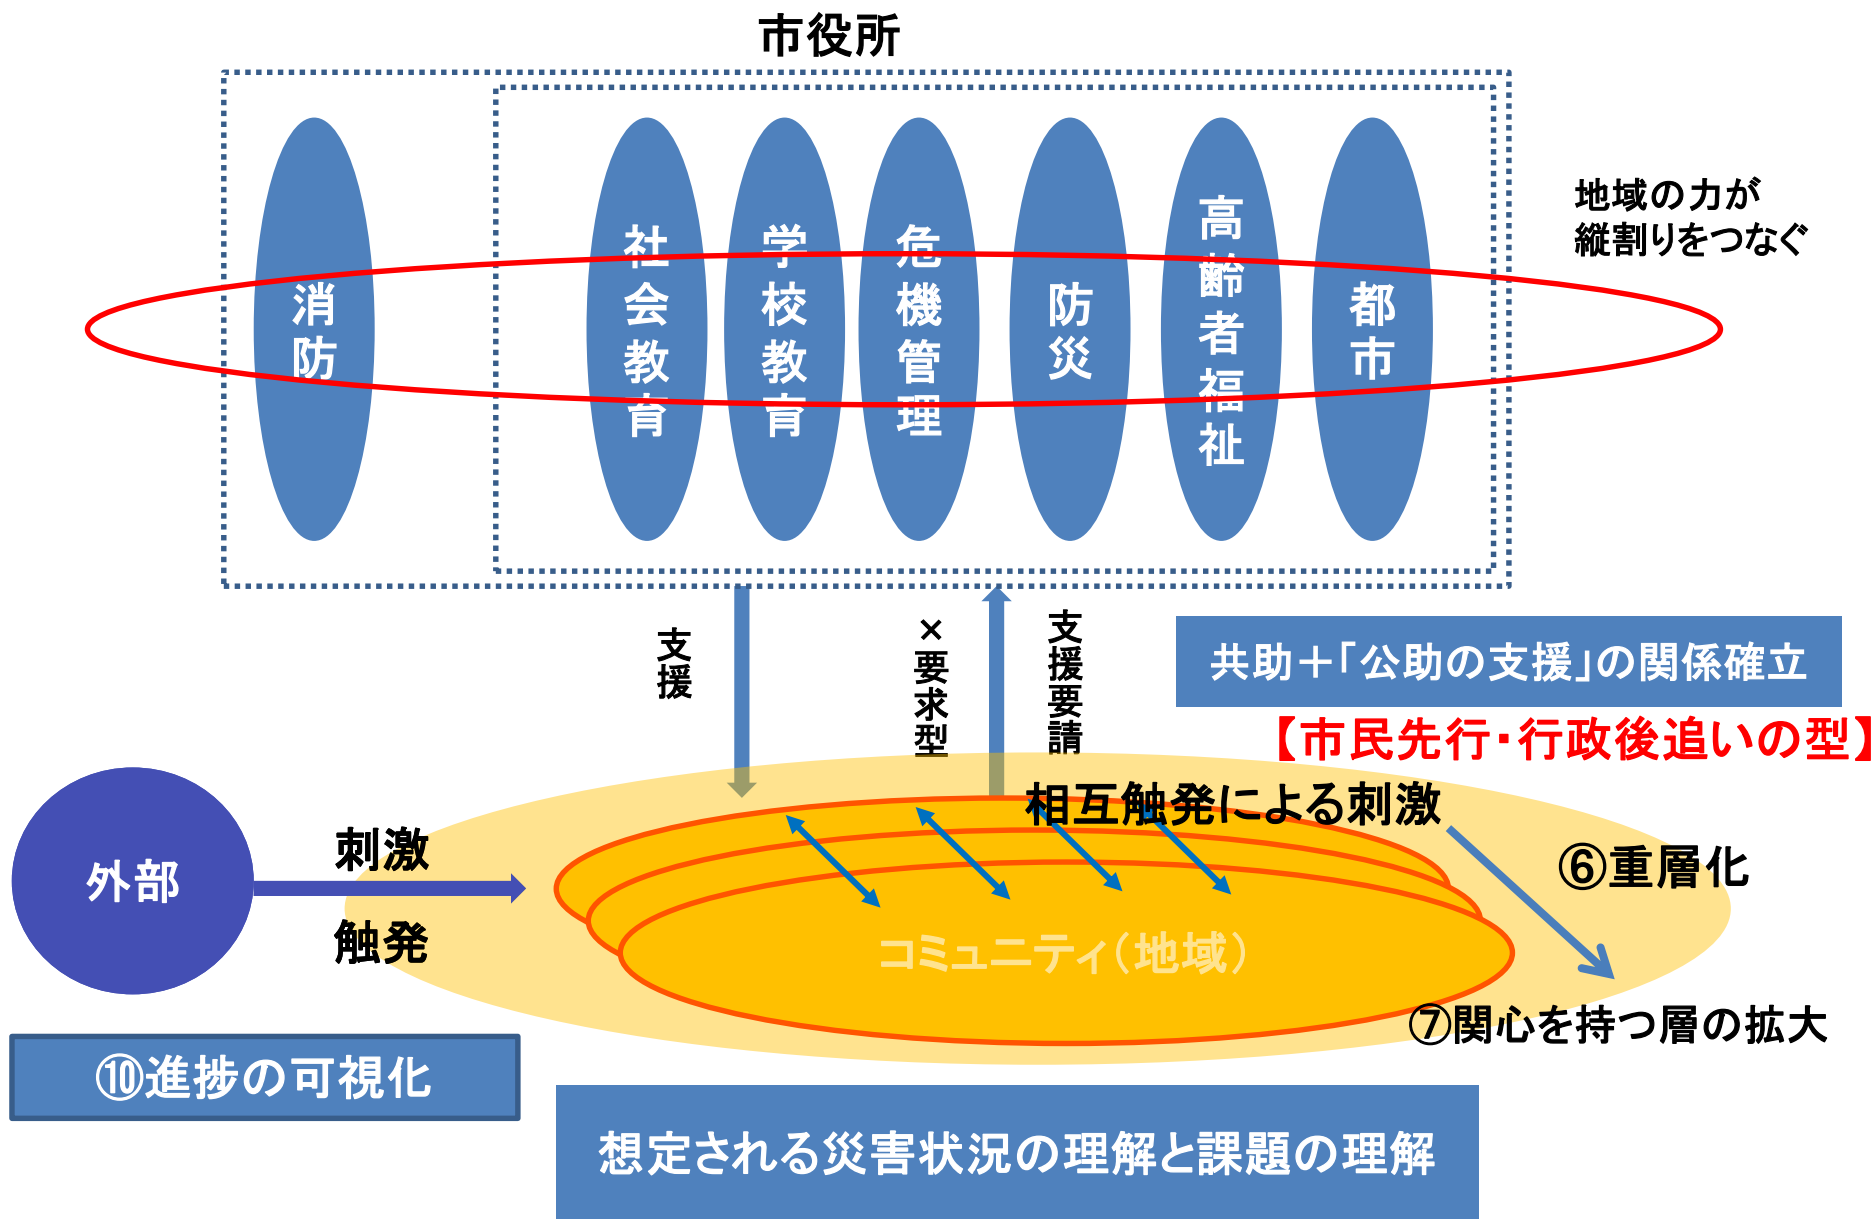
市役所

消防

社会教育

学校教育

危機管理

防災

高齢者福祉

都市

地域の力が
縦割りをつなぐ

支援

×要求型

支援要請

共助＋「公助の支援」の関係確立

【市民先行・行政後追いの型】

相互触発による刺激

外部

刺激

触発

⑥重層化

コミュニティ（地域）

⑦関心を持つ層の拡大

⑩進捗の可視化

想定される災害状況の理解と課題の理解